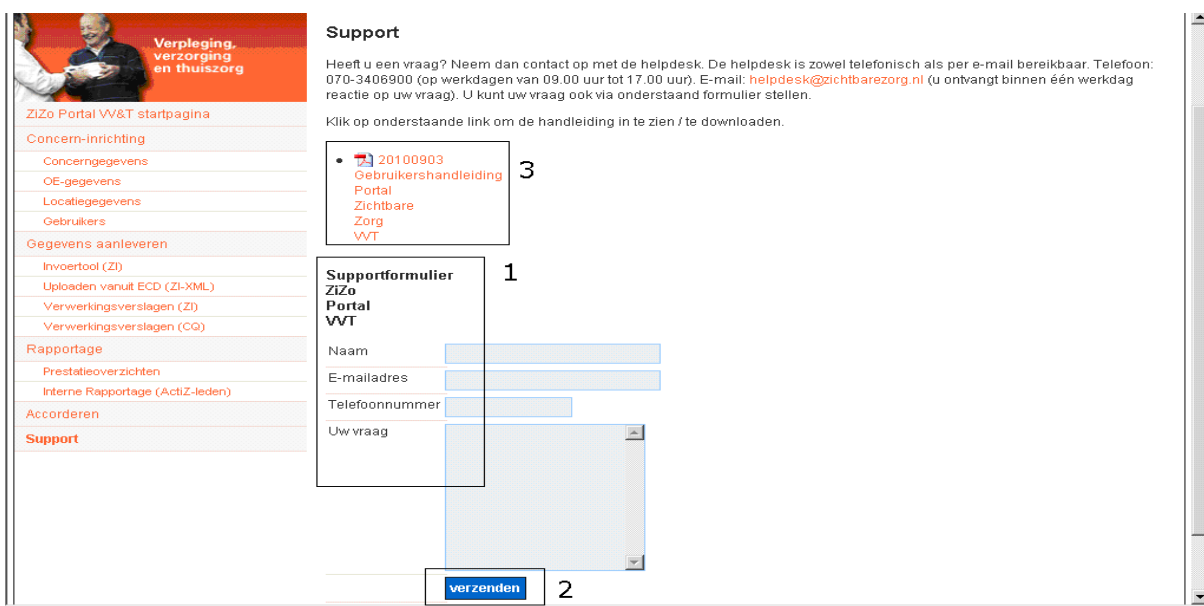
Verpleging, verzorging en thuiszorg

ZiZo Portal VV&T startpagina
Concern-inrichting
Concerngegevens
OE-gegevens
Locatiegegevens
Gebruikers
Gegevens aanleveren
Invoertool (ZI)
Uploaden vanuit ECD (ZI-XML)
Verwerkingsverslagen (ZI)
Verwerkingsverslagen (CQ)
Rapportage
Prestatieoverzichten
Interne Rapportage (ActiZ-leden)
Accorderen
Support

Support

Heeft u een vraag? Neem dan contact op met de helpdesk. De helpdesk is zowel telefonisch als per e-mail bereikbaar. Telefoon: 070-3406900 (op werkdagen van 09.00 uur tot 17.00 uur). E-mail: helpdesk@zichtbarezorg.nl (u ontvangt binnen één werkdag reactie op uw vraag). U kunt uw vraag ook via onderstaand formulier stellen.

Klik op onderstaande link om de handleiding in te zien / te downloaden.

• 20100903 Gebruikershandleiding Portal Zichtbare Zorg VVT

3

1

Supportformulier ZiZo Portal VVT

Naam
E-mailadres
Telefoonnummer
Uw vraag

verzenden

2